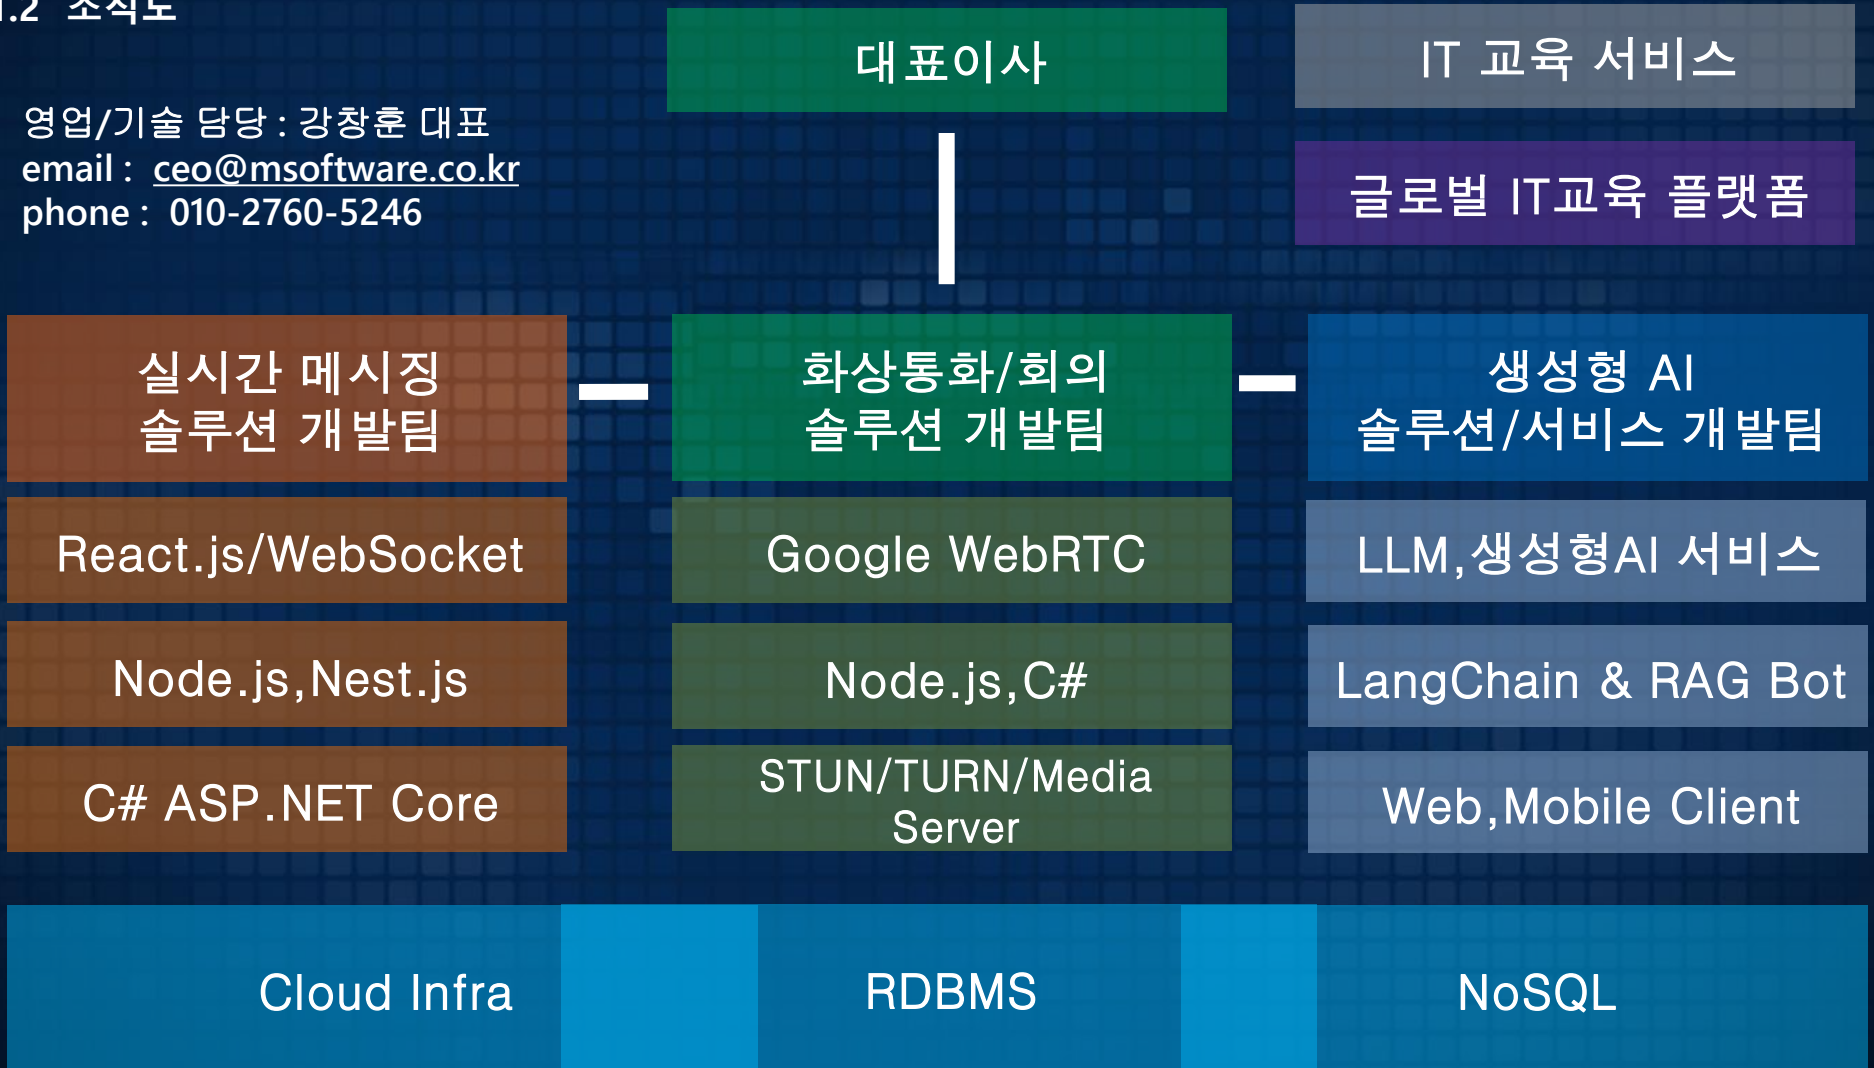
1.2 조직도

영업/기술 담당 : 강창훈 대표
email : ceo@msoftware.co.kr
phone : 010-2760-5246

대표이사

IT 교육 서비스

글로벌 IT교육 플랫폼

실시간 메시징 솔루션 개발팀

화상통화/회의 솔루션 개발팀

생성형 AI 솔루션/서비스 개발팀

React.js/WebSocket

Google WebRTC

LLM,생성형AI 서비스

Node.js,Nest.js

Node.js,C#

LangChain & RAG Bot

C# ASP.NET Core

STUN/TURN/Media Server

Web,Mobile Client

Cloud Infra

RDBMS

NoSQL